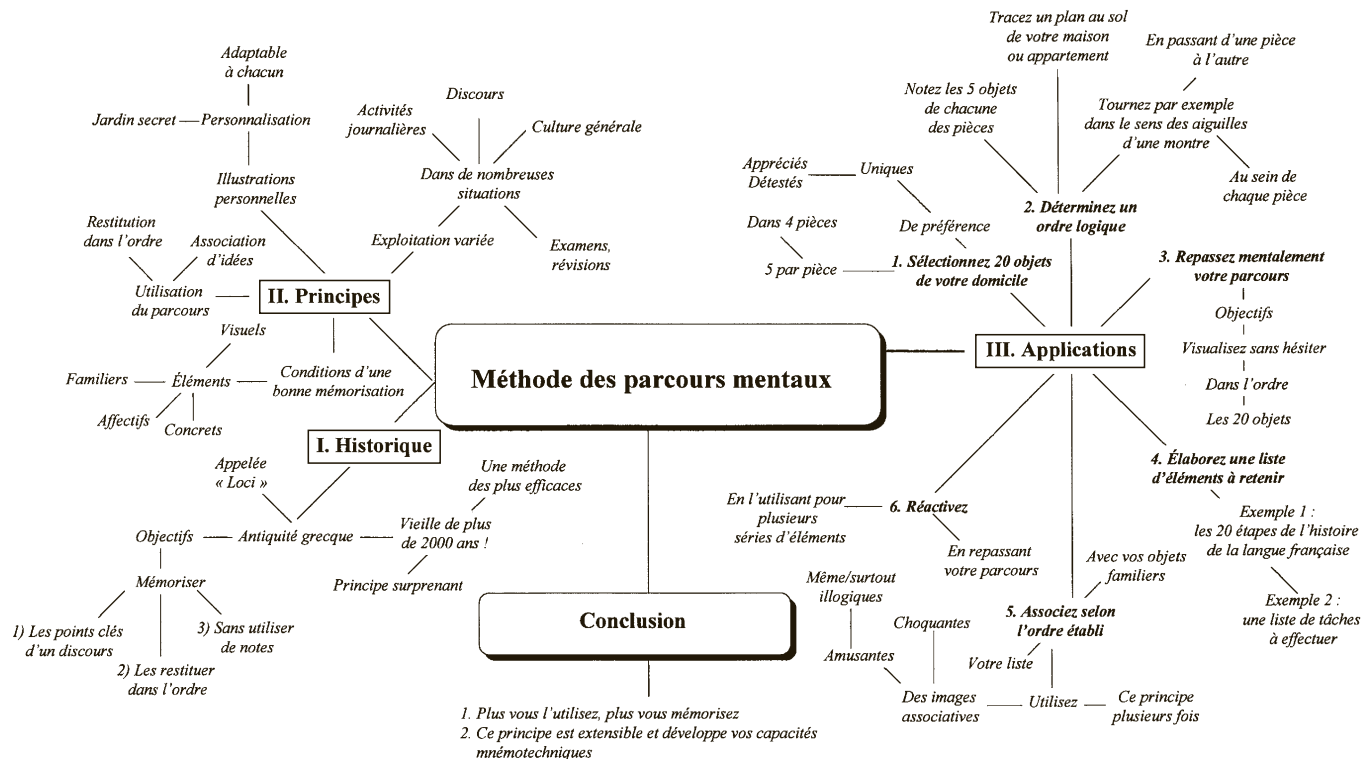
Méthode des parcours mentaux

II. Principes

Adaptable à chacun

Jardin secret — Personnalisation

Illustrations personnelles

Discours

Activités journalières

Culture générale

Dans de nombreuses situations

Exploitation variée

Examens, révisions

Restitution dans l'ordre

Association d'idées

Utilisation du parcours

Visuels

Familiers — Éléments — Conditions d'une bonne mémorisation

Affectifs

Concrets

I. Historique

Appelée « Loci »

Une méthode des plus efficaces

Objectifs — Antiquité grecque — Vieille de plus de 2000 ans !

Principe surprenant

Mémoriser

1) Les points clés d'un discours

2) Les restituer dans l'ordre

3) Sans utiliser de notes

Conclusion

1. Plus vous l'utilisez, plus vous mémorisez
2. Ce principe est extensible et développe vos capacités mnémotechniques

III. Applications

Tracez un plan au sol de votre maison ou appartement

En passant d'une pièce à l'autre

Notez les 5 objets de chacune des pièces

Tournez par exemple dans le sens des aiguilles d'une montre

Au sein de chaque pièce

2. Déterminez un ordre logique

Appréciés Détestés — Uniques

De préférence

Dans 4 pièces

5 par pièce — 1. Sélectionnez 20 objets de votre domicile

3. Repassez mentalement votre parcours

Objectifs

Visualisez sans hésiter

Dans l'ordre

Les 20 objets

4. Élaborez une liste d'éléments à retenir

Exemple 1 : les 20 étapes de l'histoire de la langue française

Exemple 2 : une liste de tâches à effectuer

En l'utilisant pour plusieurs séries d'éléments — 6. Réactivez

En repassant votre parcours

Avec vos objets familiers

5. Associez selon l'ordre établi

Même/surtout illogiques

Choquantes

Amusantes

Votre liste

Des images associatives — Utilisez — Ce principe plusieurs fois